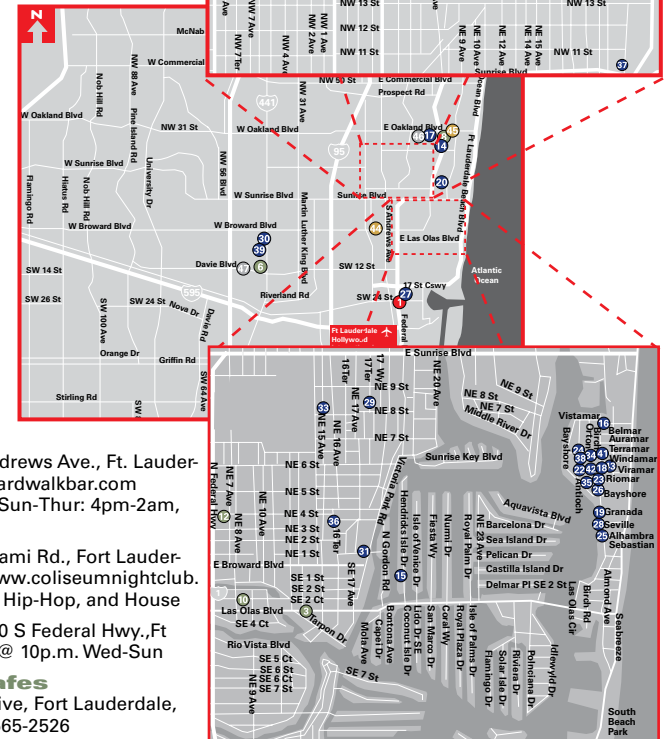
N
McNab
W Commercial
W Oakland Blvd
NW 88 Ave
Nob Hill Rd
Pine Island Rd
W Sunrise Blvd
Hiatus Rd
Flamingo Rd
W Broward Blvd
SW 14 St
SW 26 St
SW 100 Ave
Orange Dr
Stirling Rd
W Oakland Blvd
NW 31 St
University Dr
NW 56 Ave
W Sunrise Blvd
W Broward Blvd
Davie Blvd
SW 24 St
Nova Dr
Davie Rd
Griffin Rd
SW 64 Ave
441
NW 31 Ave
95
595
Martin Luther King Blvd
Riverland Rd
SW 12 St
SW 24 St
NW 50 St
E Commercial Blvd
Prospect Rd
E Oakland Blvd
Sunrise Blvd
S Andrews Ave
E Las Olas Blvd
17 St Cswy
Federal
Ft Lauderdale Beach Blvd
Ocean Blvd
Atlantic Ocean
Ft Lauderdale Hollywood
NW 7 Ave
NW 7 Ter
NW 4 Ave
NW 1 Ave
NW 2 Ave
NW 13 St
NW 12 St
NW 11 St
NE 9 Ave
NE 10 Ave
NE 14 Ave
NE 15 Ave
NE 16 Ave
NW 13 St
NW 11 St
Sunrise Blvd
37
30
39
17
6
4
45
17
14
20
11
27
1
E Sunrise Blvd
16 Ter
17 Ter
17 Way
NE 17 Ave
NE 20 Ave
NE 9 St
NE 8 St
NE 7 St
NE 16 Ave
NE 15 Ave
NE 6 St
NE 5 St
NE 4 St
NE 3 St
NE 2 St
NE 1 St
NE 7 Ave
N Federal Hwy
NE 8 Ave
NE 10 Ave
E Broward Blvd
SE 1 St
SE 2 St
SE 2 Ct
Las Olas Blvd
SE 4 St
Tarpon Dr
Rio Vista Blvd
SE 5 Ct
SE 6 St
SE 6 Ct
SE 7 St
SE 9 Ave
SE 7 St
SE 17 Ave
16 Ter
N Gordon Rd
Victoria Park Rd
Hendricks Isle Dr
Isle of Venice Dr
Bontona Ave
Capri Dr
Mola Ave
Lido Dr
Coconut Isle Dr
San Marco Dr
Fiesta Wy
Coral Wy
Royal Plaza Dr
Royal Palm Dr
Numi Dr
NE 23 Ave
Isle of Palms Dr
Solar Isle Dr
Flamingo Dr
Riviera Dr
Poinciana Dr
Idlewyld Dr
NE 9 St
NE 8 St
NE 7 St
Middle River Dr
Sunrise Key Blvd
Aquavista Blvd
Barcelona Dr
Sea Island Dr
Pelican Dr
Castilla Island Dr
Delmar Pl SE 2 St
Las Olas Cir
Birch Rd
Almond Ave
Seabreeze
Vistamar
Belmar
Auramar
Terramar
Windamar
Viramar
Riomar
Bayshore
Granada
Seville
Alhambra
Sebastian
Bayshore
Birch
Ortega
Antioch
South Beach Park
33
29
36
31
15
2
10
3
16
24
38
32
41
40
42
18
43
13
35
23
26
19
28
25
drews Ave., Ft. Lauder-
ardwalkbar.com
Sun-Thur: 4pm-2am,
ami Rd., Fort Lauder-
ww.coliseumnightclub.
Hip-Hop, and House
0 S Federal Hwy.,Ft
@ 10p.m. Wed-Sun
afes
ive, Fort Lauderdale,
65-2526